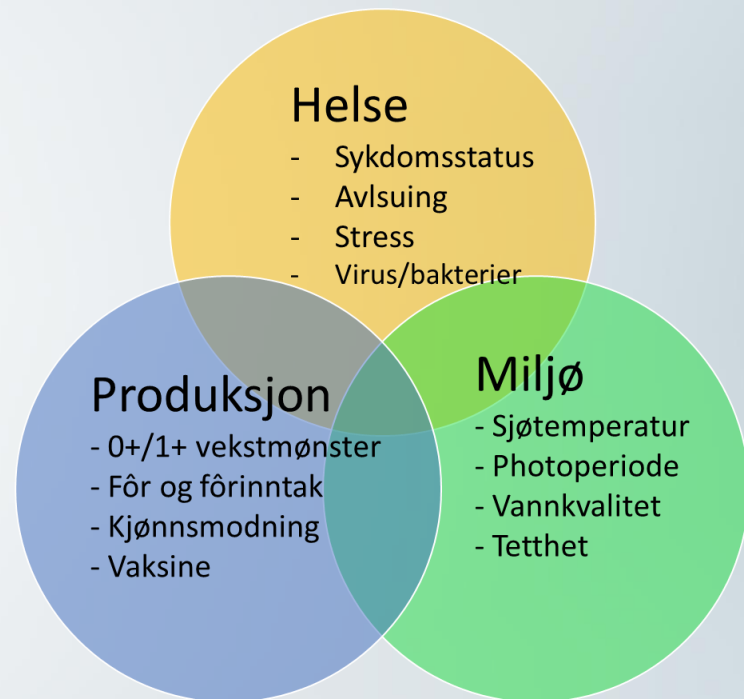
Helse
- Sykdomsstatus
- Avlsuing
- Stress
- Virus/bakterier

Produksjon
- 0+/1+ vekstmønster
- Fôr og fôrinntak
- Kjønnsmodning
- Vaksine

Miljø
- Sjøtemperatur
- Photoperiode
- Vannkvalitet
- Tetthet